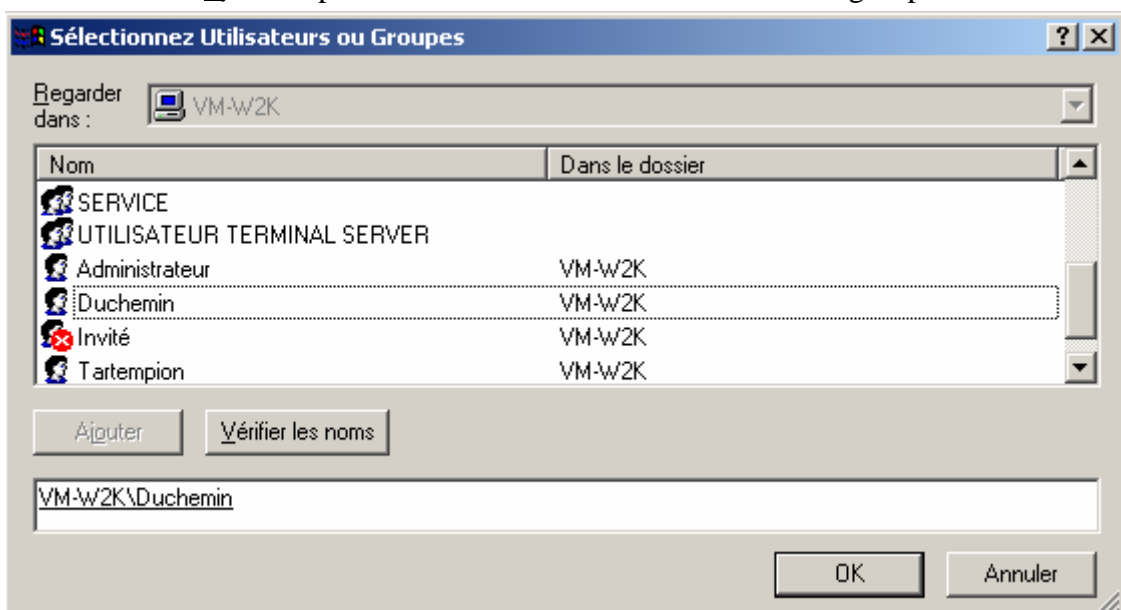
Sélectionnez Utilisateurs ou Groupes

?

Regarder dans : VM-W2K

| Nom | Dans le dossier |
|---|---|
| SERVICE | |
| UTILISATEUR TERMINAL SERVER | |
| Administrateur | VM-W2K |
| Duchemin | VM-W2K |
| Invité | VM-W2K |
| Tartempion | VM-W2K |

Ajouter Vérifier les noms

VM-W2K\Duchemin

OK Annuler